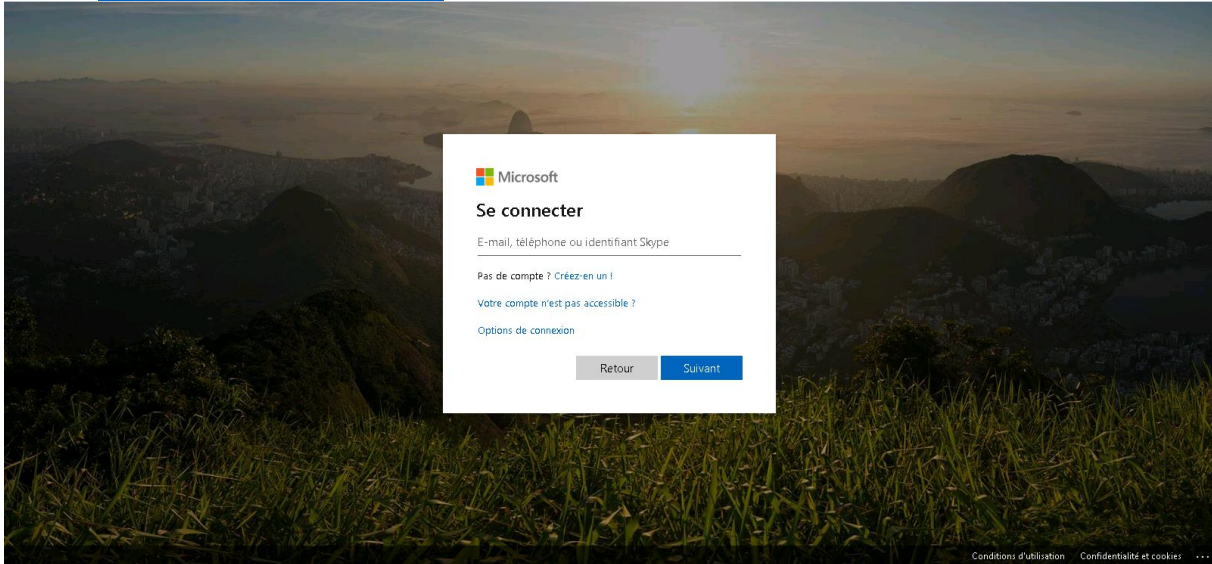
Microsoft

Se connecter

E-mail, téléphone ou identifiant Skype

Pas de compte ? Créez-en un !

Votre compte n'est pas accessible ?

Options de connexion

Retour Suivant

Conditions d'utilisation Confidentialité et cookies ...